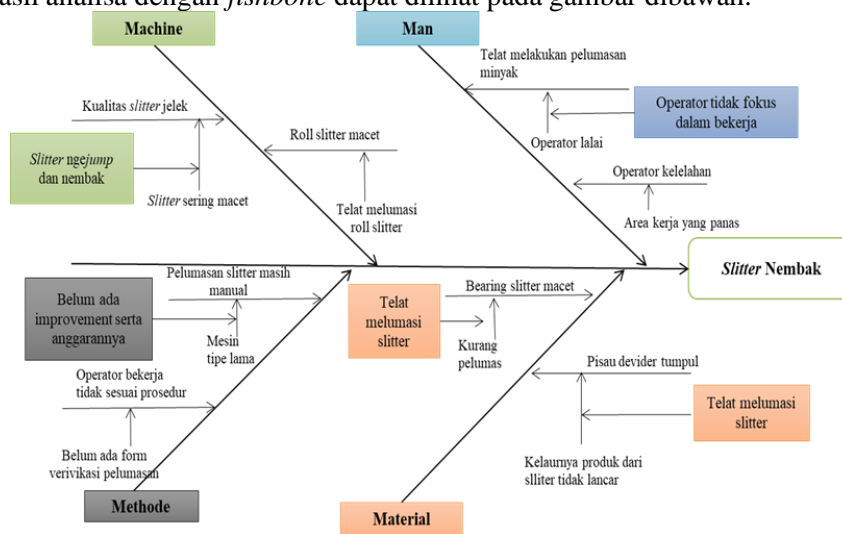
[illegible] analisa dengan *fishbone* dapat dilihat pada gambar dibawah.

Machine

Man

Telat melakukan pelumasan minyak

Operator tidak fokus dalam bekerja

Operator lalai

Kualitas *slitter* jelek

Roll slitter macet

*Slitter* ngejump dan nembak

*Slitter* sering macet

Operator kelelahan

Area kerja yang panas

Telat melumasi roll slitter

*Slitter* Nembak

Pelumasan slitter masih manual

Belum ada improvement serta anggarannya

Mesin tipe lama

Telat melumasi slitter

Bearing slitter macet

Kurang pelumas

Operator bekerja tidak sesuai prosedur

Pisau devider tumpul

Telat melumasi slitter

Belum ada form verivikasi pelumasan

Kelaurnya produk dari slliter tidak lancar

Methode

Material